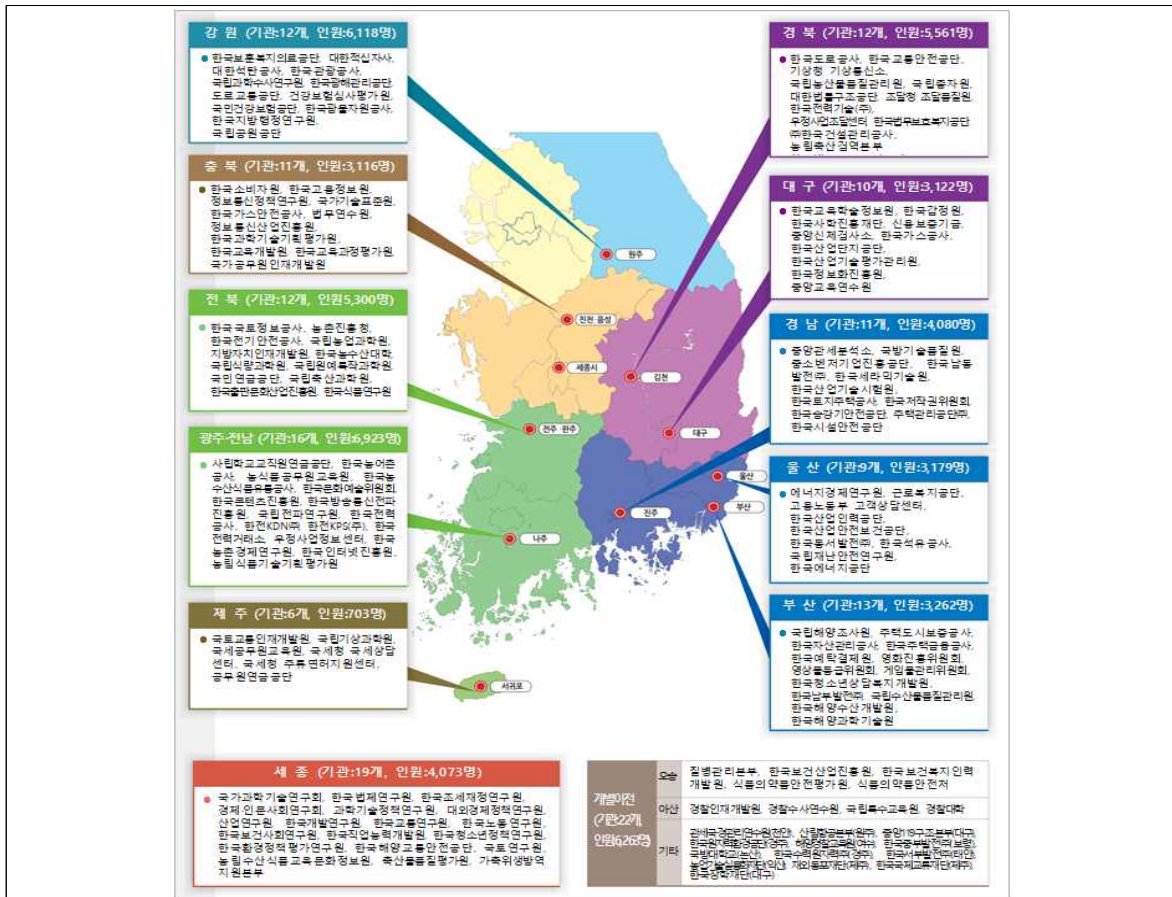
강 원 (기관:12개, 인원:6,118명)

한국보훈복지의료공단, 대한적십자사, 대한석탄공사, 한국관광공사, 국립과학수사연구원, 한국광해관리공단, 도로교통공단, 건강보험심사평가원, 국민건강보험공단, 한국광물자원공사, 한국지방행정연구원, 국립공원공단

충 북 (기관:11개, 인원:3,116명)

한국소비자원, 한국고용정보원, 정보통신정책연구원, 국가기술표준원, 한국가스안전공사, 법무연수원, 정보통신산업진흥원, 한국과학기술기획평가원, 한국교육개발원, 한국교육과정평가원, 국가공무원인재개발원

전 북 (기관:12개, 인원:5,300명)

한국국토정보공사, 농촌진흥청, 한국전기안전공사, 국립농업과학원, 지방자치인재개발원, 한국농수산대학, 국립식량과학원, 국립원예특작과학원, 국민연금공단, 국립축산과학원, 한국출판문화산업진흥원, 한국식품연구원

광주·전남 (기관:16개, 인원:6,923명)

사립학교교직원연금공단, 한국농어촌공사, 농식품공무원교육원, 한국농수산식품유통공사, 한국문화예술위원회, 한국콘텐츠진흥원, 한국방송통신전파진흥원, 국립전파연구원, 한국전력공사, 한전KDN㈜, 한전KPS(주), 한국전력거래소, 우정사업정보센터, 한국농촌경제연구원, 한국인터넷진흥원, 농림식품기술기획평가원

제 주 (기관:6개, 인원:703명)

국토교통인재개발원, 국립기상과학원, 국세공무원교육원, 국세청 국세상담센터, 국세청 주류면허지원센터, 공무원연금공단

경 북 (기관:12개, 인원:5,561명)

한국도로공사, 한국교통안전공단, 기상청 기상통신소, 국립농산물품질관리원, 국립종자원, 대한법률구조공단, 조달청 조달품질원, 한국전력기술(주), 우정사업조달센터, 한국법무보호복지공단, ㈜한국건설관리공사, 농림축산검역본부

대 구 (기관:10개, 인원:3,122명)

한국교육학술정보원, 한국감정원, 한국사학진흥재단, 신용보증기금, 중앙신체검사소, 한국가스공사, 한국산업단지공단, 한국산업기술평가관리원, 한국정보화진흥원, 중앙교육연수원

경 남 (기관:11개, 인원:4,080명)

중앙관세분석소, 국방기술품질원, 중소벤처기업진흥공단, 한국남동발전㈜, 한국세라믹기술원, 한국산업기술시험원, 한국토지주택공사, 한국저작권위원회, 한국승강기안전공단, 주택관리공단㈜, 한국시설안전공단

울 산 (기관:9개, 인원:3,179명)

에너지경제연구원, 근로복지공단, 고용노동부 고객상담센터, 한국산업인력공단, 한국산업안전보건공단, 한국동서발전㈜, 한국석유공사, 국립재난안전연구원, 한국에너지공단

부 산 (기관:13개, 인원:3,262명)

국립해양조사원, 주택도시보증공사, 한국자산관리공사, 한국주택금융공사, 한국예탁결제원, 영화진흥위원회, 영상물등급위원회, 게임물관리위원회, 한국청소년상담복지개발원, 한국남부발전㈜, 국립수산물품질관리원, 한국해양수산개발원, 한국해양과학기술원

원주 진천·음성 세종시 김천 전주·완주 대구 울산 진주 부산 나주 서귀포

세 종 (기관:19개, 인원:4,073명)

국가과학기술연구회, 한국법제연구원, 한국조세재정연구원, 경제·인문사회연구회, 과학기술정책연구원, 대외경제정책연구원, 산업연구원, 한국개발연구원, 한국교통연구원, 한국노동연구원, 한국보건사회연구원, 한국직업능력개발원, 한국청소년정책연구원, 한국환경정책평가연구원, 한국해양수산연수원, 한국교통연구원, 국토연구원, 농림수산식품교육문화정보원, 축산물품질평가원, 가축위생방역지원본부

| 개별이전 (기관22개, 인원6,262명) | 오송 | 질병관리본부, 한국보건산업진흥원, 한국보건복지인력개발원, 식품의약품안전평가원, 식품의약품안전처 |
|---|---|---|
| | 아산 | 경찰인재개발원, 경찰수사연수원, 국립특수교육원, 경찰대학 |
| | 기타 | 관세국경관리연수원(천안), 산림항공본부(원주), 중앙119구조본부(대구), 한국원자력통제기술원(대전), 해양경찰교육원(여수), 한국국방보안연구원(보령), 국방대학교(논산), 한국수력원자력㈜(경주), 한국남부발전㈜(태안), 농업기술실용화재단(익산), 재외동포재단(제주), 한국국제교류재단(제주), 한국장학재단(대구) |